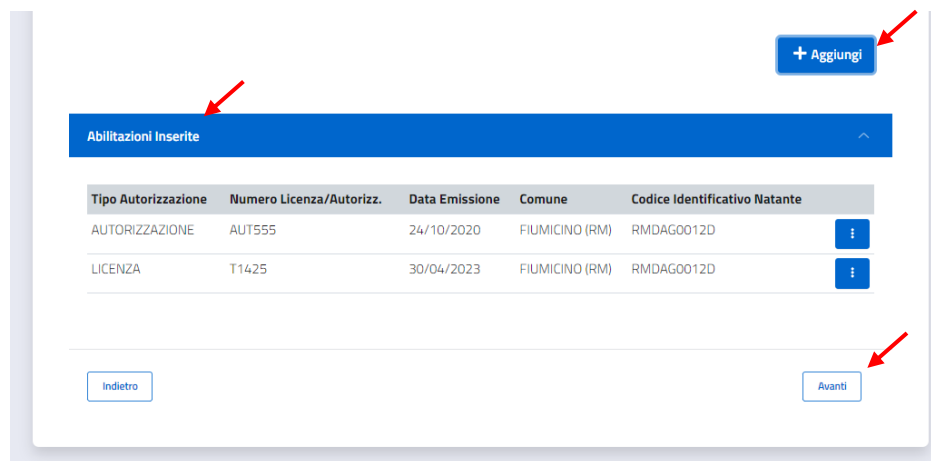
+ Aggiungi

Abilitazioni Inserite

| Tipo Autorizzazione | Numero Licenza/Autorizz. | Data Emissione | Comune | Codice Identificativo Natante |
|---|---|---|---|---|
| AUTORIZZAZIONE | AUT555 | 24/10/2020 | FIUMICINO (RM) | RMDAG0012D |
| LICENZA | T1425 | 30/04/2023 | FIUMICINO (RM) | RMDAG0012D |

Indietro

Avanti